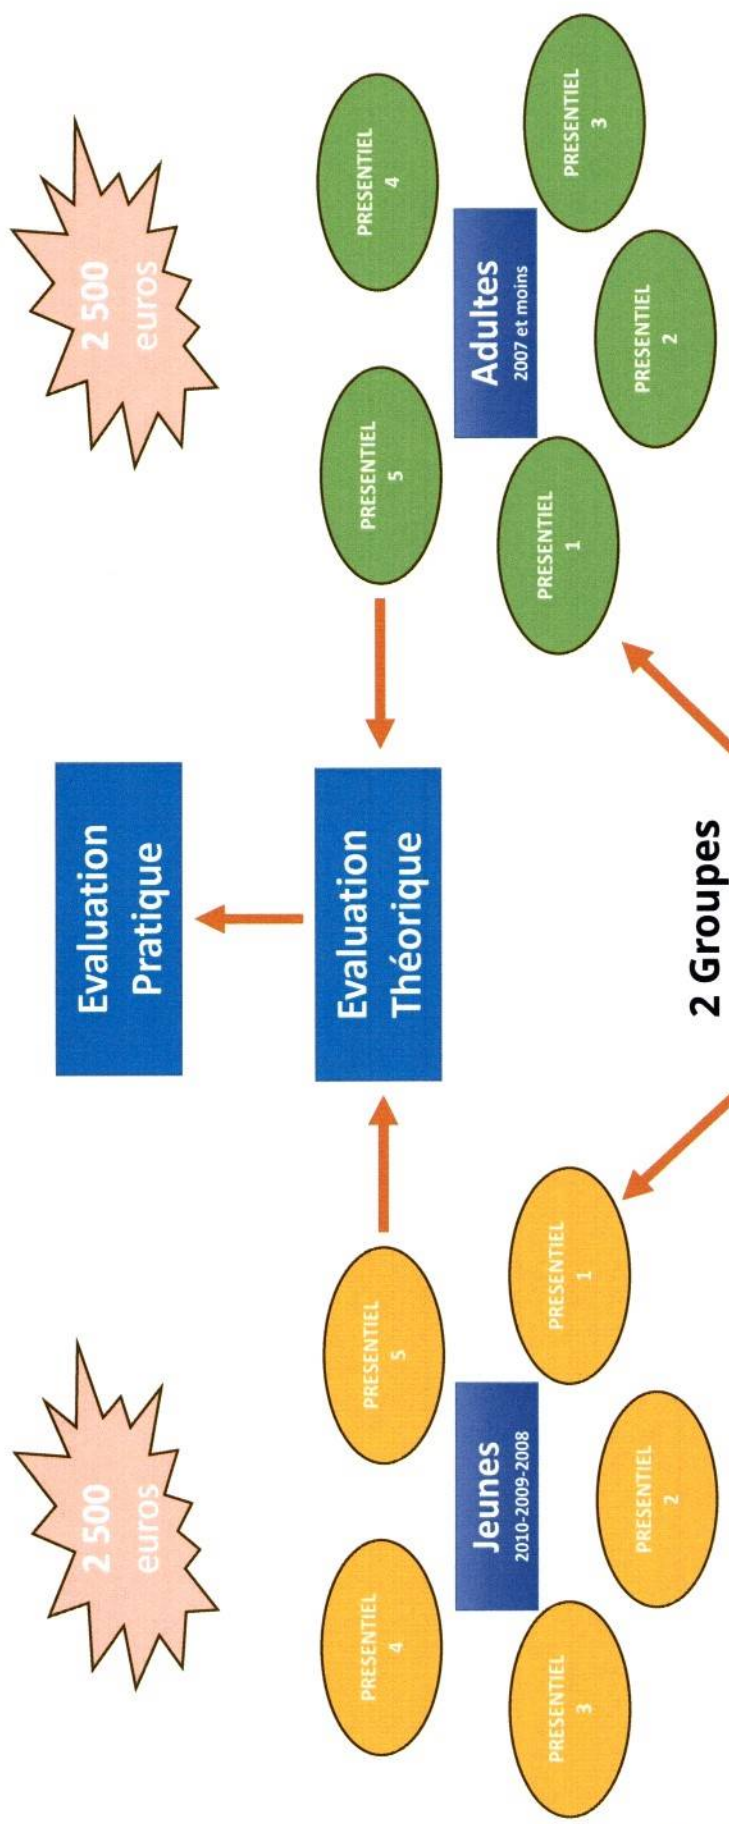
2 500 euros

2 500 euros

Evaluation Pratique

Evaluation Théorique

Jeunes
2010-2009-2008

PRESENTIEL 1

PRESENTIEL 2

PRESENTIEL 3

PRESENTIEL 4

PRESENTIEL 5

Adultes
2007 et moins

PRESENTIEL 1

PRESENTIEL 2

PRESENTIEL 3

PRESENTIEL 4

PRESENTIEL 5

2 Groupes